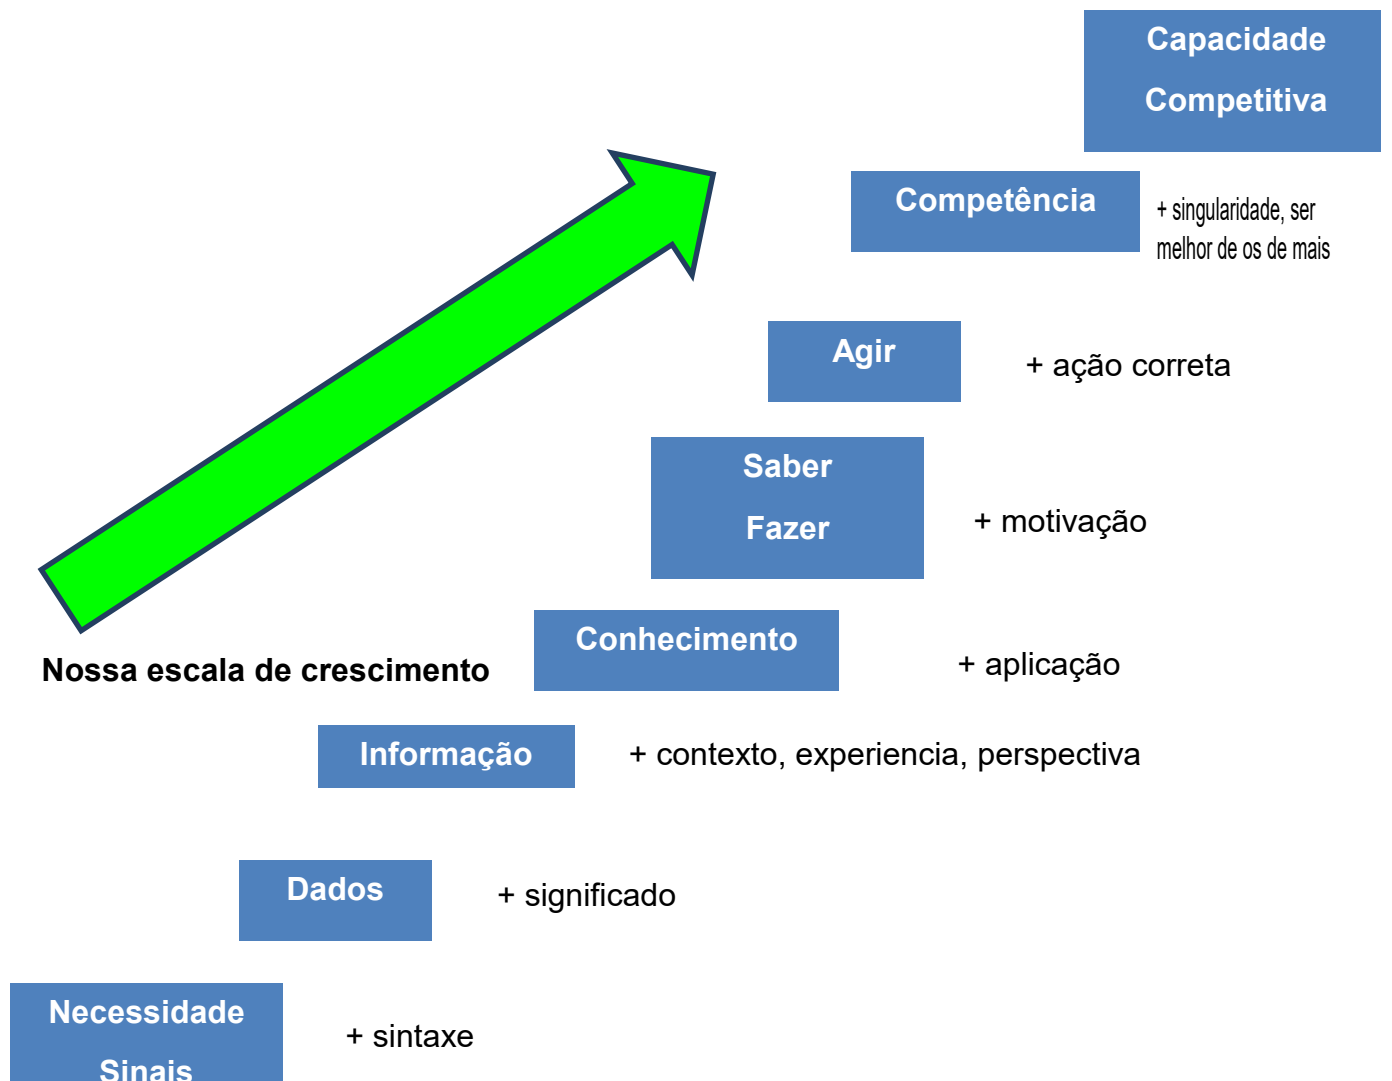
Capacidade
Competitiva

Competência

+ singularidade, ser melhor de os de mais

Agir

+ ação correta

Saber
Fazer

+ motivação

Conhecimento

+ aplicação

Nossa escala de crescimento

Informação

+ contexto, experiencia, perspectiva

Dados

+ significado

Necessidade
Sinais

+ sintaxe